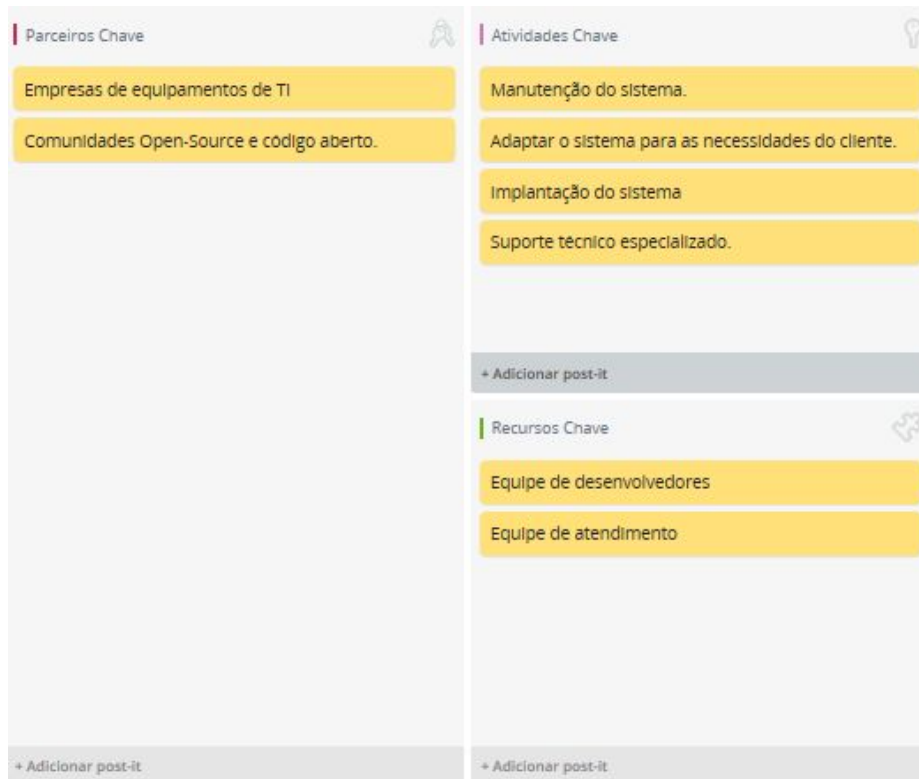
Parceiros Chave

Empresas de equipamentos de TI

Comunidades Open-Source e código aberto.

+ Adicionar post-it

Atividades Chave

Manutenção do sistema.

Adaptar o sistema para as necessidades do cliente.

Implantação do sistema

Suporte técnico especializado.

+ Adicionar post-it

Recursos Chave

Equipe de desenvolvedores

Equipe de atendimento

+ Adicionar post-it